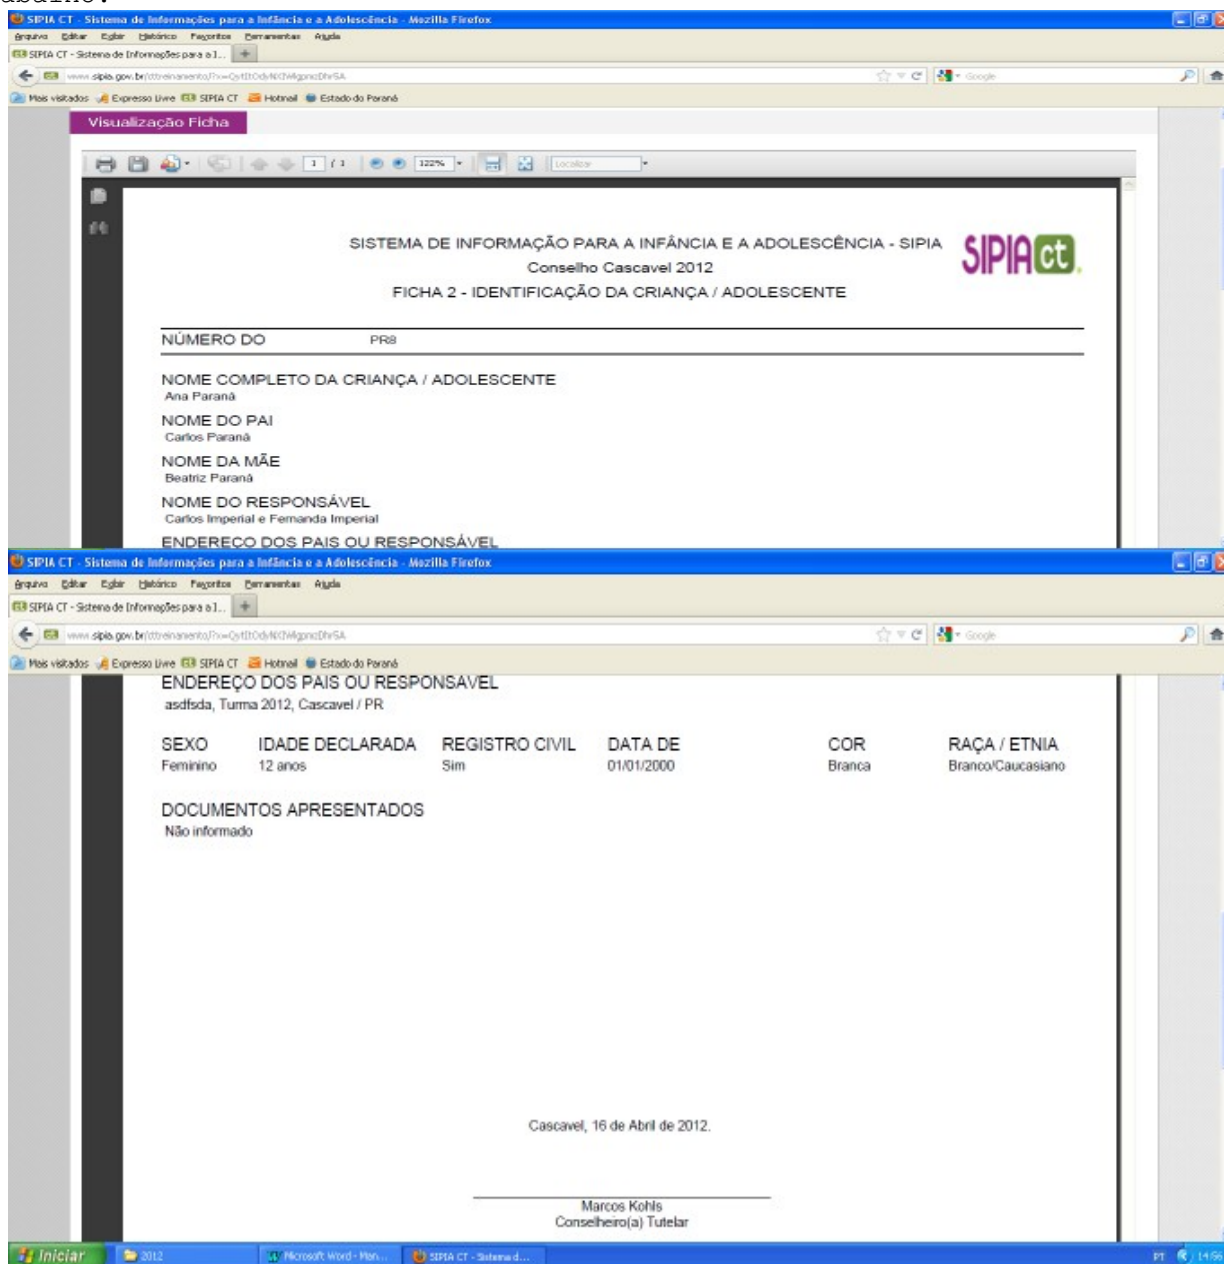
abaixo:

SIPIA CT - Sistema de Informações para a Infância e a Adolescência - Mozilla Firefox
Arquivo Editar Exibir Histórico Favoritos Ferramentas Ajuda
SIPIA CT - Sistema de Informações para a I...
www.sipia.gov.br/cttreinamento/?x=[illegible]
Google
Mais visitados Expresso Livre SIPIA CT Hotmail Estado do Paraná

Visualização Ficha

1 / 1 122% Localizar

SISTEMA DE INFORMAÇÃO PARA A INFÂNCIA E A ADOLESCÊNCIA - SIPIA
Conselho Cascavel 2012
FICHA 2 - IDENTIFICAÇÃO DA CRIANÇA / ADOLESCENTE

SIPIA ct

NÚMERO DO PR8

NOME COMPLETO DA CRIANÇA / ADOLESCENTE
Ana Paraná

NOME DO PAI
Carlos Paraná

NOME DA MÃE
Beatriz Paraná

NOME DO RESPONSÁVEL
Carlos Imperial e Fernanda Imperial

ENDEREÇO DOS PAIS OU RESPONSÁVEL

SIPIA CT - Sistema de Informações para a Infância e a Adolescência - Mozilla Firefox
Arquivo Editar Exibir Histórico Favoritos Ferramentas Ajuda
SIPIA CT - Sistema de Informações para a I...
www.sipia.gov.br/cttreinamento/?x=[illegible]
Google
Mais visitados Expresso Livre SIPIA CT Hotmail Estado do Paraná

ENDEREÇO DOS PAIS OU RESPONSÁVEL
asdfsda, Turma 2012, Cascavel / PR

| SEXO | IDADE DECLARADA | REGISTRO CIVIL | DATA DE | COR | RAÇA / ETNIA |
|---|---|---|---|---|---|
| Feminino | 12 anos | Sim | 01/01/2000 | Branca | Branco/Caucasiano |

DOCUMENTOS APRESENTADOS
Não informado

Cascavel, 16 de Abril de 2012.

Marcos Kohls
Conselheiro(a) Tutelar

Iniciar 2012 Microsoft Word - Man... SIPIA CT - Sistema d... PT 14:56